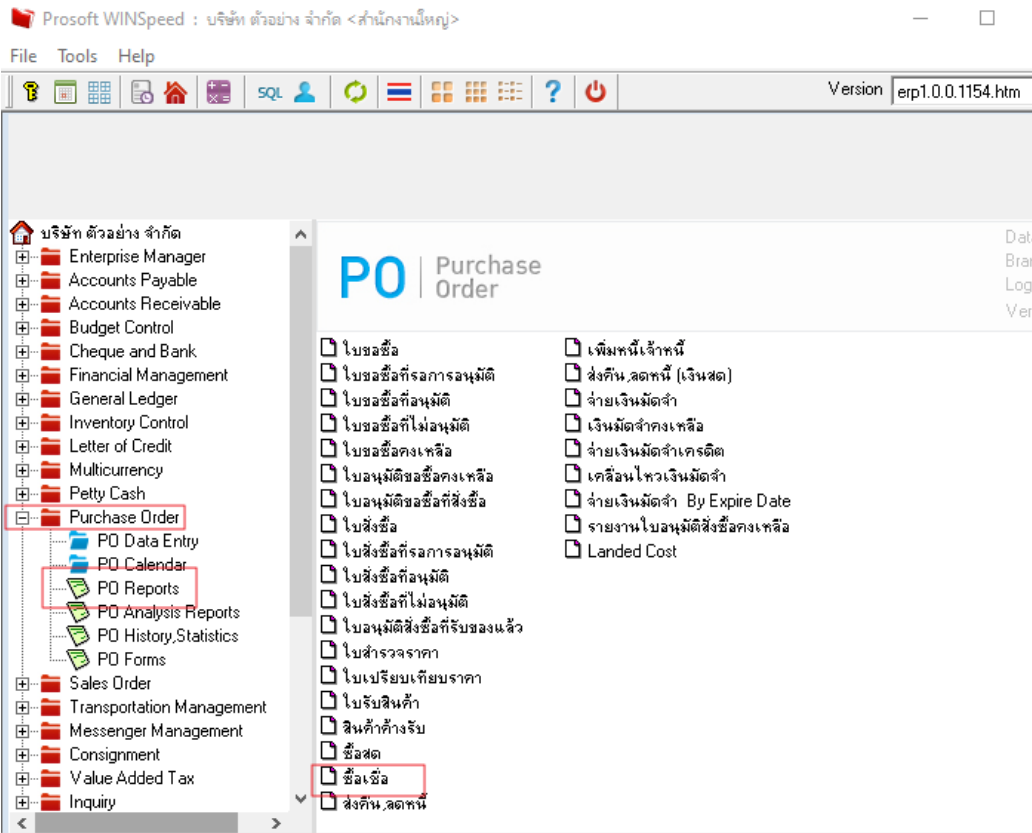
Prosoft WINSpeed : บริษัท ตัวอย่าง จำกัด <สำนักงานใหญ่>

File Tools Help

SQL

Version erp1.0.0.1154.htm

บริษัท ตัวอย่าง จำกัด
Enterprise Manager
Accounts Payable
Accounts Receivable
Budget Control
Cheque and Bank
Financial Management
General Ledger
Inventory Control
Letter of Credit
Multicurrency
Petty Cash
Purchase Order
PO Data Entry
PO Calendar
PO Reports
PO Analysis Reports
PO History,Statistics
PO Forms
Sales Order
Transportation Management
Messenger Management
Consignment
Value Added Tax
Inquiry

PO Purchase Order

Dat
Bra
Log
Ver

ใบขอซื้อ
ใบขอซื้อที่รอการอนุมัติ
ใบขอซื้อที่อนุมัติ
ใบขอซื้อที่ไม่อนุมัติ
ใบขอซื้อคงเหลือ
ใบอนุมัติขอซื้อคงเหลือ
ใบอนุมัติขอซื้อที่สั่งซื้อ
ใบสั่งซื้อ
ใบสั่งซื้อที่รอการอนุมัติ
ใบสั่งซื้อที่อนุมัติ
ใบสั่งซื้อที่ไม่อนุมัติ
ใบอนุมัติสั่งซื้อที่รับของแล้ว
ใบสำรวจราคา
ใบเปรียบเทียบราคา
ใบรับสินค้า
สินค้าค้างรับ
ซื้อสด
ซื้อเชื่อ
ส่งคืน,ลดหนี้

เพิ่มหนี้เจ้าหนี้
ส่งคืน,ลดหนี้ (เงินสด)
จ่ายเงินมัดจำ
เงินมัดจำคงเหลือ
จ่ายเงินมัดจำเครดิต
เคลื่อนไหวเงินมัดจำ
จ่ายเงินมัดจำ By Expire Date
รายงานใบอนุมัติสั่งซื้อคงเหลือ
Landed Cost